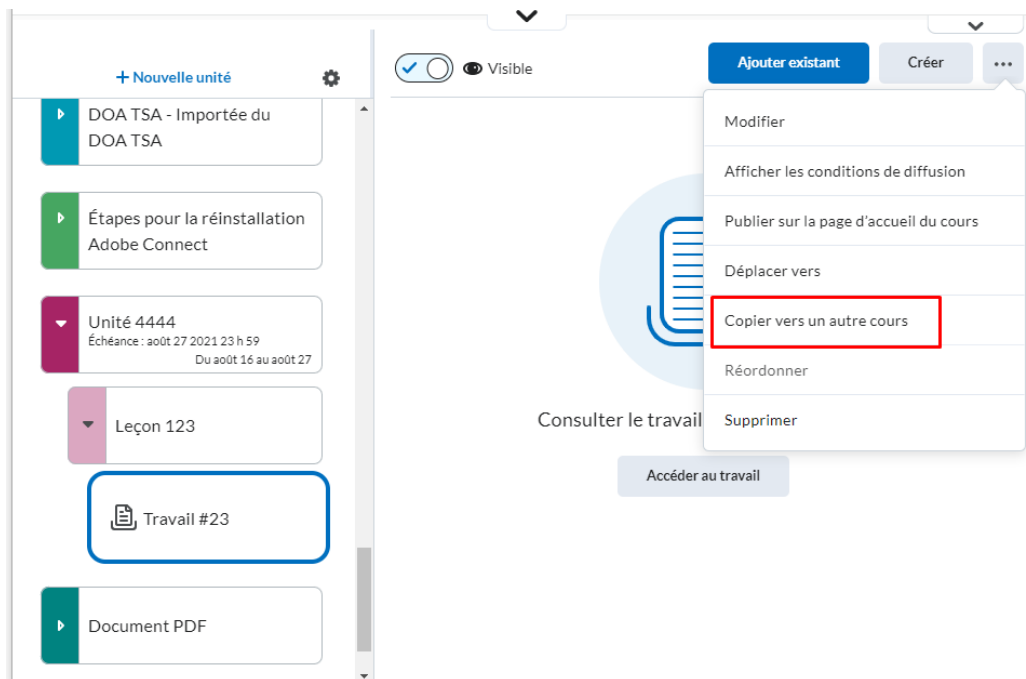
+ Nouvelle unité

DOA TSA - Importée du DOA TSA

Étapes pour la réinstallation Adobe Connect

Unité 4444
Échéance : août 27 2021 23 h 59
Du août 16 au août 27

Leçon 123

Travail #23

Document PDF

Visible

Ajouter existant

Créer

...

Modifier

Afficher les conditions de diffusion

Publier sur la page d'accueil du cours

Déplacer vers

Copier vers un autre cours

Réordonner

Supprimer

Consulter le travail

Accéder au travail